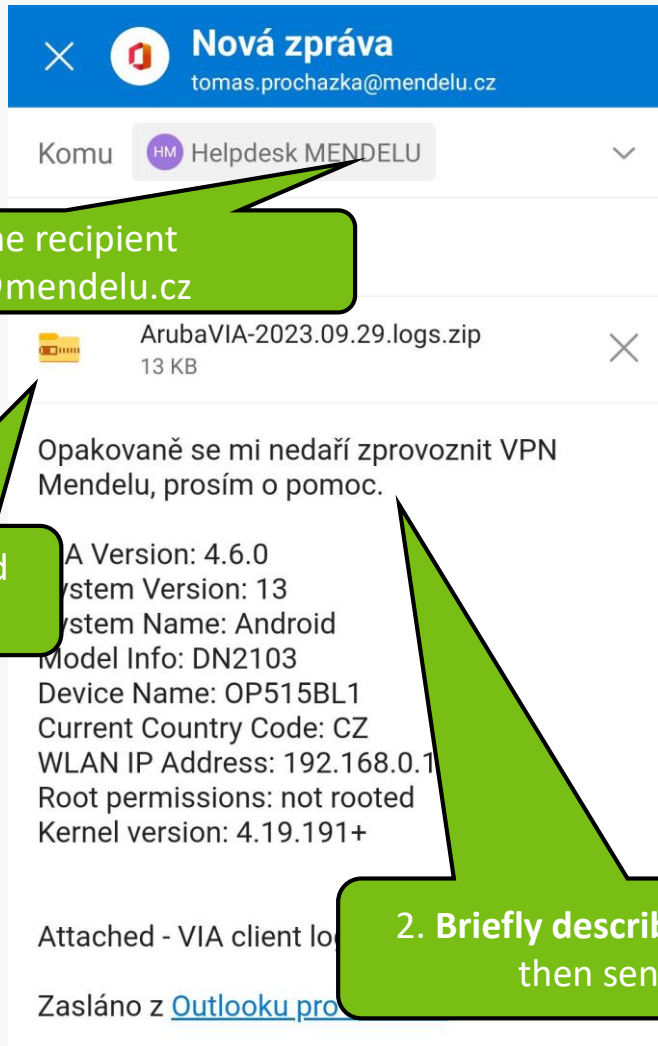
Nová zpráva
tomas.prochazka@mendelu.cz

Komu HM Helpdesk MENDELU

ne recipient
@mendelu.cz

ArubaVIA-2023.09.29.logs.zip
13 KB

Opakovaně se mi nedaří zprovoznit VPN Mendelu, prosím o pomoc.

d

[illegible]A Version: 4.6.0
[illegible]ystem Version: 13
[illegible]ystem Name: Android
Model Info: DN2103
Device Name: OP515BL1
Current Country Code: CZ
WLAN IP Address: 192.168.0.1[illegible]
Root permissions: not rooted
Kernel version: 4.19.191+

Attached - VIA client lo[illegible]

2. **Briefly describ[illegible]** then sen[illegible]

Zasláno z Outlooku pro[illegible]